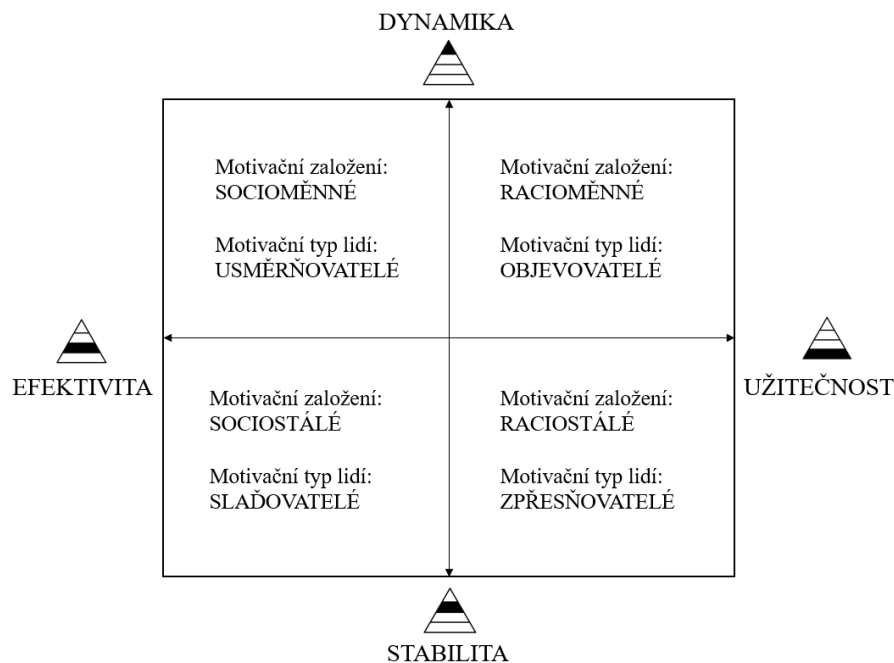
DYNAMIKA

Motivační založení:
SOCIOMĚNNÉ

Motivační typ lidí:
USMĚRŇOVATELÉ

Motivační založení:
RACIOMĚNNÉ

Motivační typ lidí:
OBJEVOVATELÉ

EFEKTIVITA

UŽITEČNOST

Motivační založení:
SOCIOSTÁLÉ

Motivační typ lidí:
SLAĎOVATELÉ

Motivační založení:
RACIOSTÁLÉ

Motivační typ lidí:
ZPŘESŇOVATELÉ

STABILITA